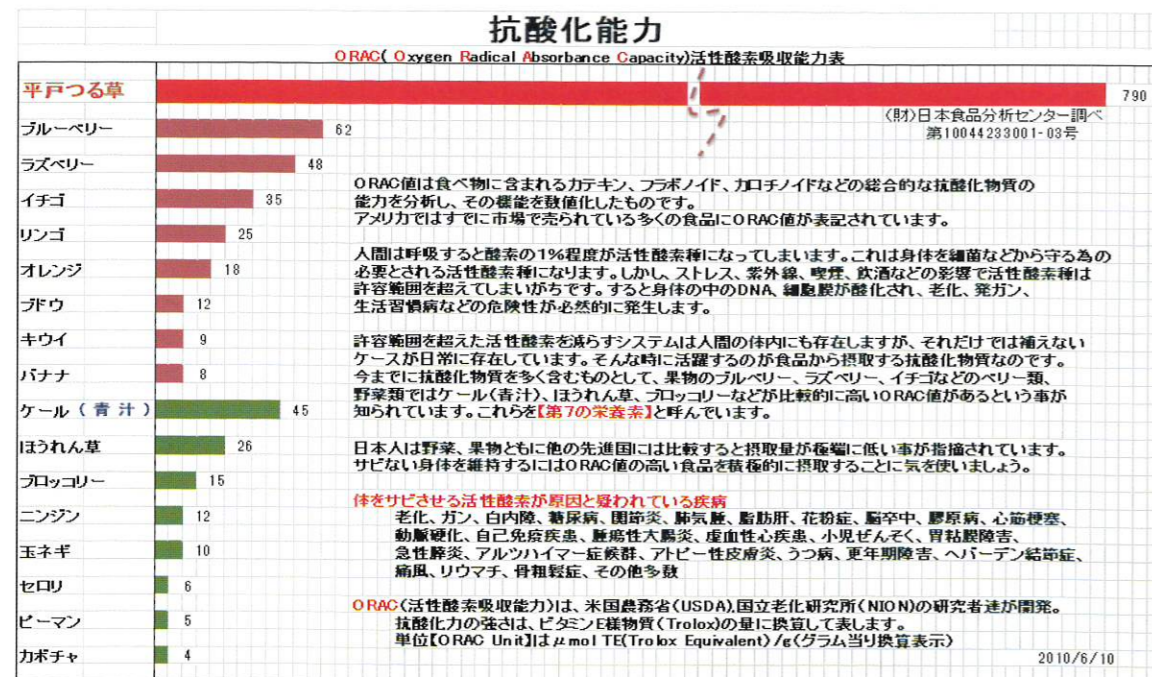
抗酸化能力

ORAC( Oxygen Radical Absorbance Capacity)活性酸素吸収能力表

平戸つる草 790

(財)日本食品分析センター調べ
第10044233001-03号

ブルーベリー 62
ラズベリー 48
イチゴ 35
リンゴ 25
オレンジ 18
ブドウ 12
キウイ 9
バナナ 8
ケール(青汁) 45
ほうれん草 26
ブロッコリー 15
ニンジン 12
玉ネギ 10
セロリ 6
ピーマン 5
カボチャ 4

ORAC値は食べ物に含まれるカテキン、フラボノイド、カロチノイドなどの総合的な抗酸化物質の能力を分析し、その機能を数値化したものです。
アメリカではすでに市場で売られている多くの食品にORAC値が表記されています。

人間は呼吸すると酸素の1%程度が活性酸素種になってしまいます。これは身体を細菌などから守る為の必要とされる活性酸素種になります。しかし、ストレス、紫外線、喫煙、飲酒などの影響で活性酸素種は許容範囲を超えてしまいがちです。すると身体の中のDNA、細胞膜が酸化され、老化、発ガン、生活習慣病などの危険性が必然的に発生します。

許容範囲を超えた活性酸素を減らすシステムは人間の体内にも存在しますが、それだけでは補えないケースが日常に存在しています。そんな時に活躍するのが食品から摂取する抗酸化物質なのです。
今までに抗酸化物質を多く含むものとして、果物のブルーベリー、ラズベリー、イチゴなどのベリー類、野菜類ではケール(青汁)、ほうれん草、ブロッコリーなどが比較的に高いORAC値があるという事が知られています。これらを【第7の栄養素】と呼んでいます。

日本人は野菜、果物ともに他の先進国には比較すると摂取量が極端に低い事が指摘されています。
サビない身体を維持するにはORAC値の高い食品を積極的に摂取することに気を使いましょう。

体をサビさせる活性酸素が原因と疑われている疾病
老化、ガン、白内障、糖尿病、関節炎、肺気腫、脂肪肝、花粉症、脳卒中、膠原病、心筋梗塞、動脈硬化、自己免疫疾患、潰瘍性大腸炎、虚血性心疾患、小児ぜんそく、胃粘膜障害、急性膵炎、アルツハイマー症候群、アトピー性皮膚炎、うつ病、更年期障害、ヘバーデン結節症、痛風、リウマチ、骨粗鬆症、その他多数

ORAC(活性酸素吸収能力)は、米国農務省(USDA)、国立老化研究所(NION)の研究者達が開発。
抗酸化力の強さは、ビタミンE様物質(Trolox)の量に換算して表します。
単位【ORAC Unit】は$\mu$mol TE(Trolox Equivalent)/g(グラム当り換算表示)

2010/6/10